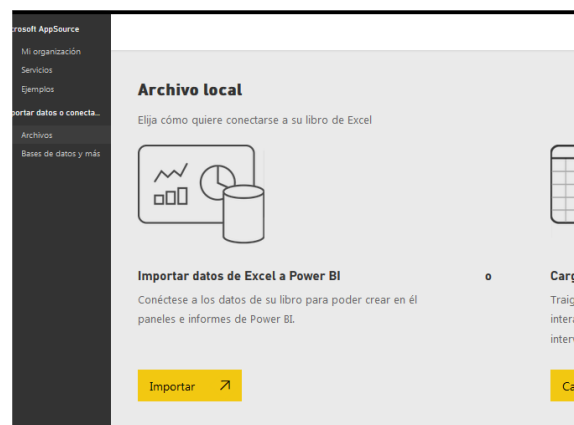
crosoft AppSource
Mi organización
Servicios
Ejemplos
portar datos o conecta...
Archivos
Bases de datos y más

Archivo local
Elija cómo quiere conectarse a su libro de Excel

Importar datos de Excel a Power BI
Conéctese a los datos de su libro para poder crear en él paneles e informes de Power BI.

Importar ↗

o

Carg
Traig
intera
interv

Ca